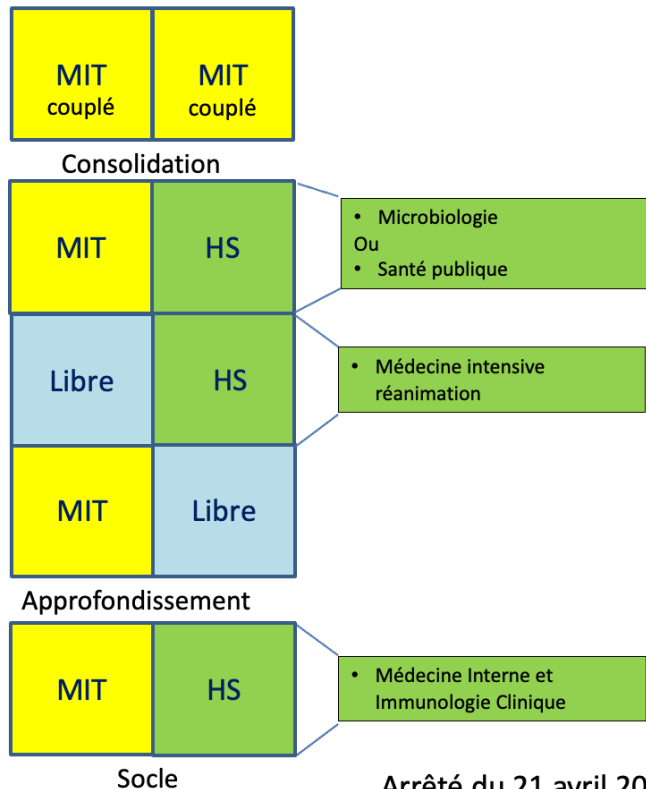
| MIT couplé | MIT couplé |
|---|---|

Consolidation

| MIT | HS |
|---|---|
| Libre | HS |
| MIT | Libre |

• Microbiologie
Ou
• Santé publique

• Médecine intensive réanimation

Approfondissement

| MIT | HS |
|---|---|

• Médecine Interne et Immunologie Clinique

Socle

Arrêté du 21 avril 20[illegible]